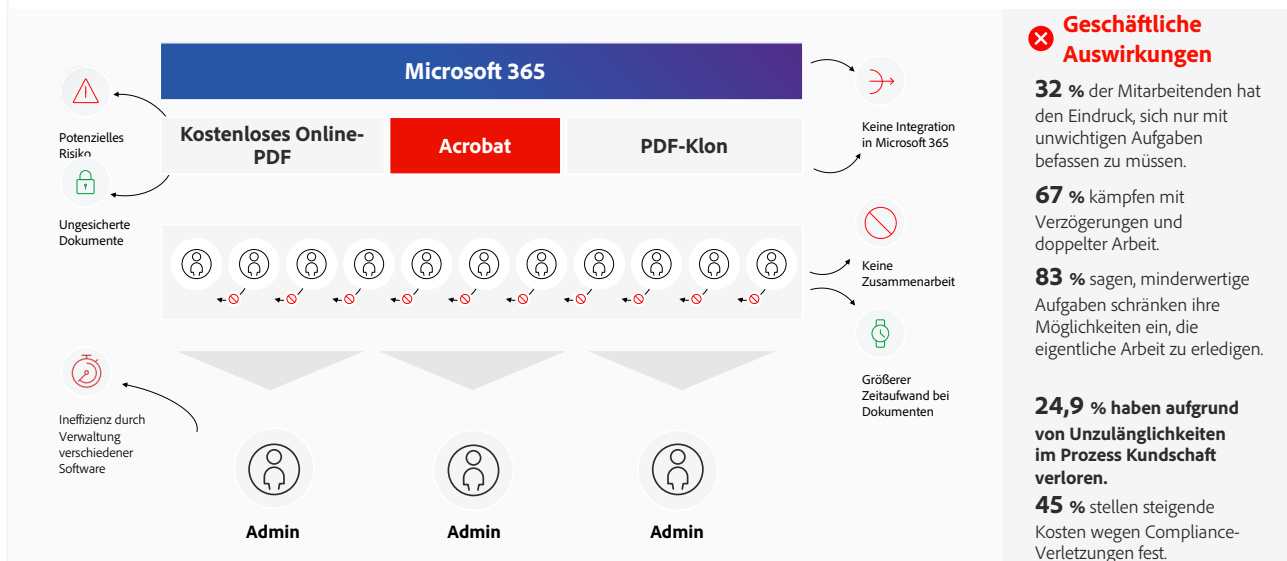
Microsoft 365

Kostenloses Online-PDF

Acrobat

PDF-Klon

Potenzielles Risiko

Ungesicherte Dokumente

Keine Integration in Microsoft 365

Keine Zusammenarbeit

Größerer Zeitaufwand bei Dokumenten

Ineffizienz durch Verwaltung verschiedener Software

Admin

Admin

Admin

Geschäftliche Auswirkungen

32 % der Mitarbeitenden hat den Eindruck, sich nur mit unwichtigen Aufgaben befassen zu müssen.

67 % kämpfen mit Verzögerungen und doppelter Arbeit.

83 % sagen, minderwertige Aufgaben schränken ihre Möglichkeiten ein, die eigentliche Arbeit zu erledigen.

24,9 % haben aufgrund von Unzulänglichkeiten im Prozess Kundschaft verloren.

45 % stellen steigende Kosten wegen Compliance-Verletzungen fest.